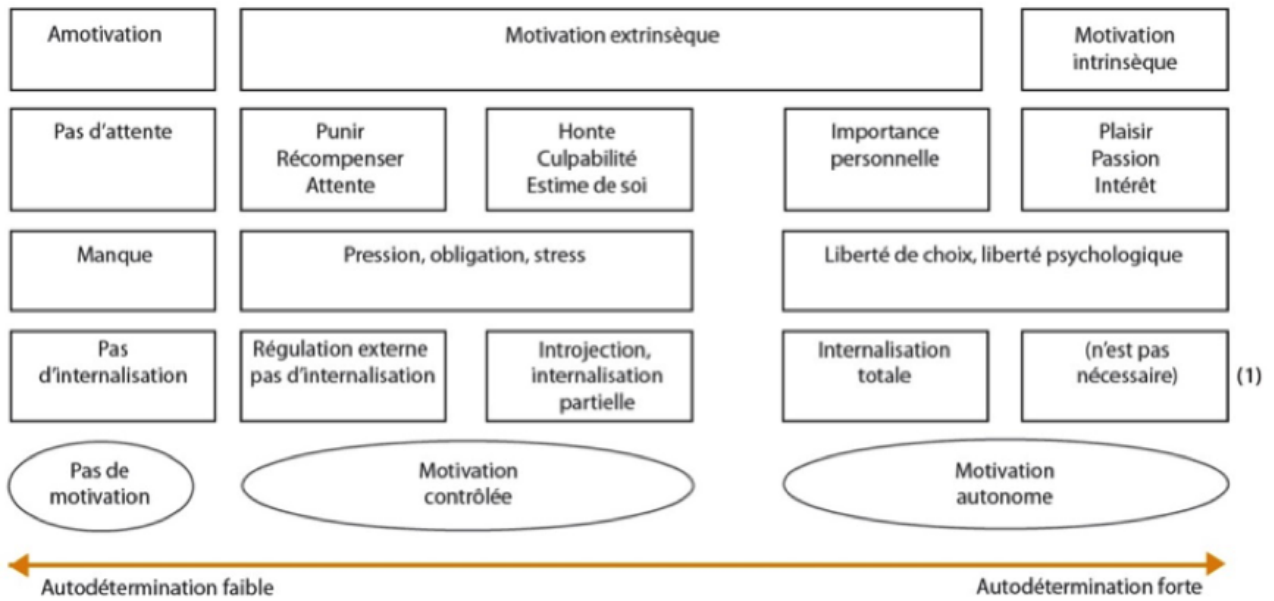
Amotivation

Motivation extrinsèque

Motivation intrinsèque

Pas d'attente

Punir
Récompenser
Attente

Honte
Culpabilité
Estime de soi

Importance personnelle

Plaisir
Passion
Intérêt

Manque

Pression, obligation, stress

Liberté de choix, liberté psychologique

Pas d'internalisation

Régulation externe pas d'internalisation

Introjection, internalisation partielle

Internalisation totale

(n'est pas nécessaire)

(1)

Pas de motivation

Motivation contrôlée

Motivation autonome

Autodétermination faible

Autodétermination forte